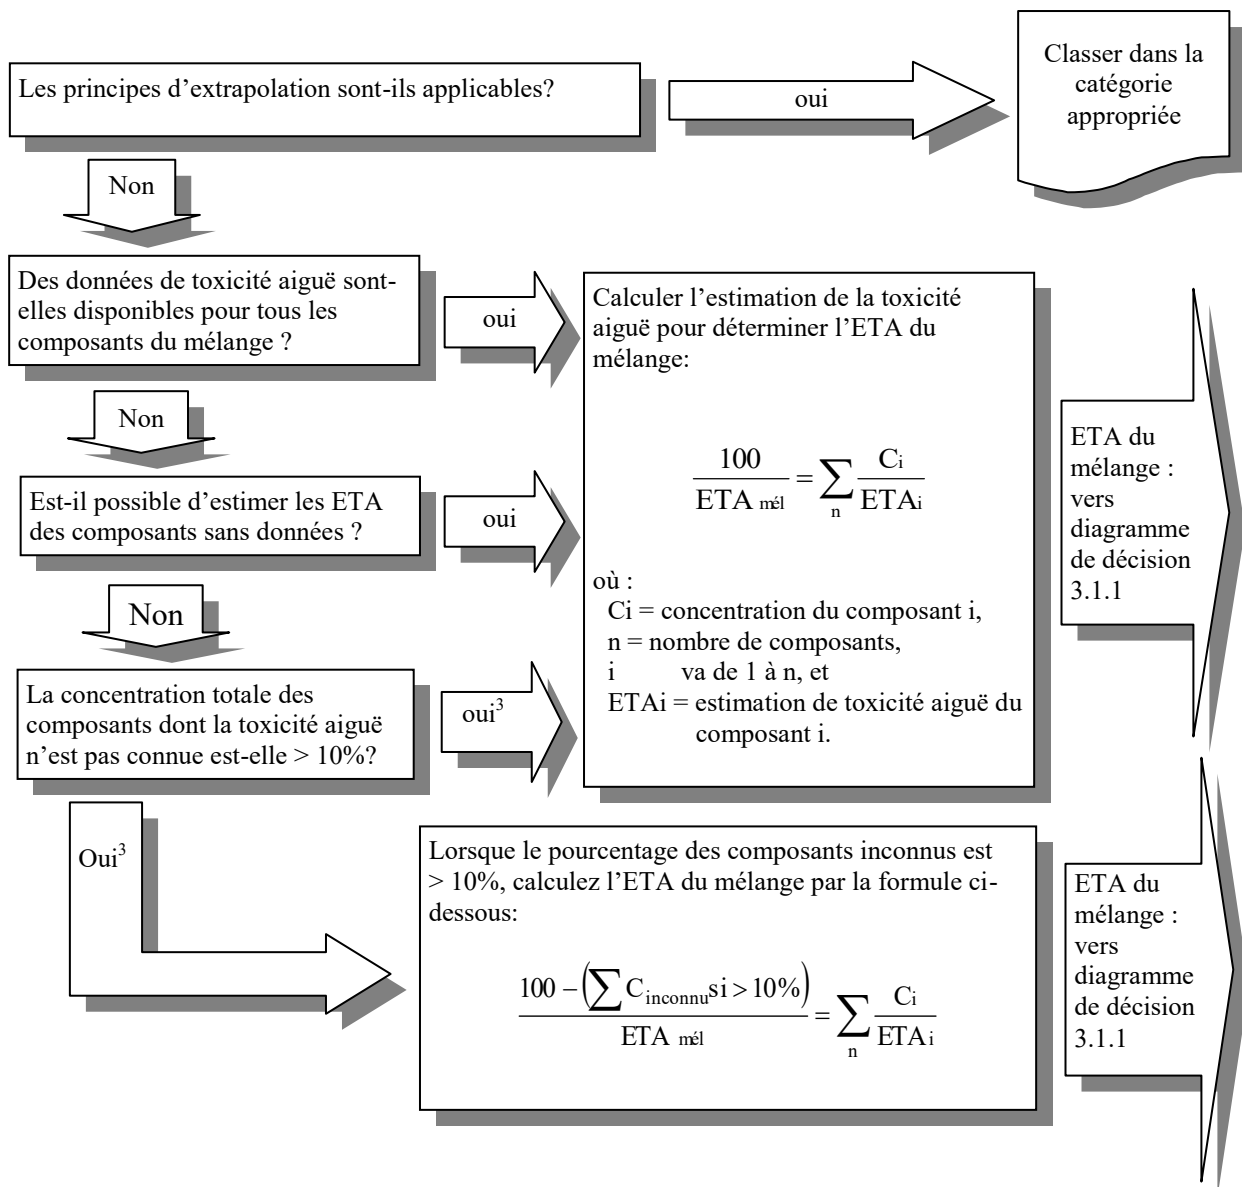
Les principes d’extrapolation sont-ils applicables?

oui

Classer dans la catégorie appropriée

Non

Des données de toxicité aiguë sont-elles disponibles pour tous les composants du mélange ?

oui

Calculer l’estimation de la toxicité aiguë pour déterminer l’ETA du mélange:

$\frac{100}{ETA_{mél}} = \sum_{n} \frac{C_i}{ETA_i}$

où :
Ci = concentration du composant i,
n = nombre de composants,
i va de 1 à n, et
ETAi = estimation de toxicité aiguë du composant i.

ETA du mélange : vers diagramme de décision 3.1.1

Non

Est-il possible d’estimer les ETA des composants sans données ?

oui

Non

La concentration totale des composants dont la toxicité aiguë n’est pas connue est-elle > 10%?

oui$^3$

Oui$^3$

Lorsque le pourcentage des composants inconnus est > 10%, calculez l’ETA du mélange par la formule ci-dessous:

$\frac{100 - \left(\sum C_{inconnu} si > 10\%\right)}{ETA_{mél}} = \sum_{n} \frac{C_i}{ETA_i}$

ETA du mélange : vers diagramme de décision 3.1.1